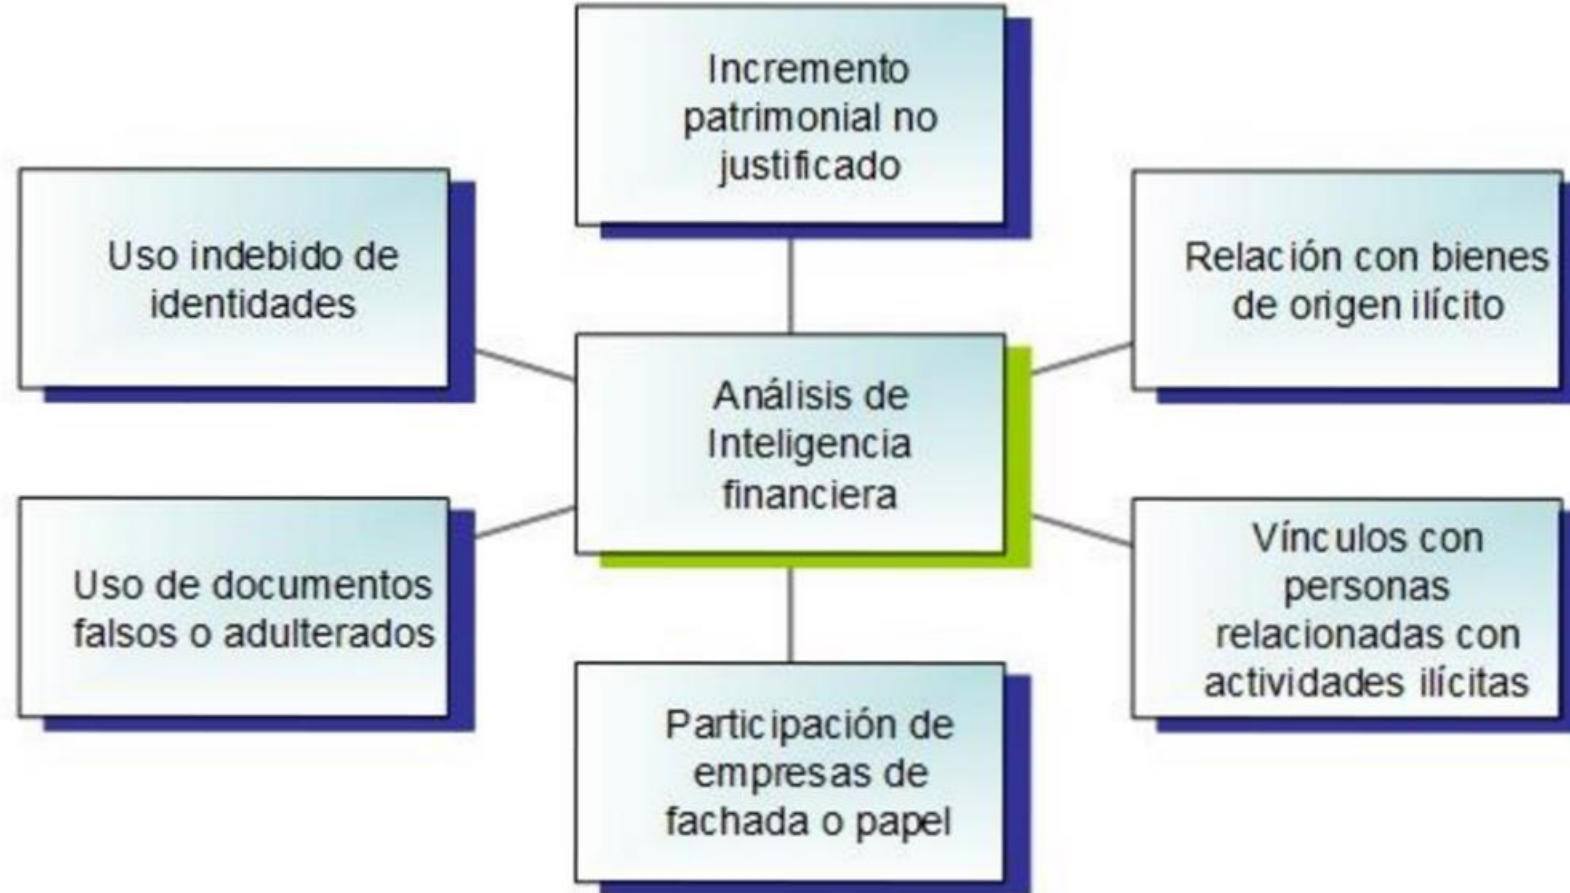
Incremento patrimonial no justificado

Uso indebido de identidades

Relación con bienes de origen ilícito

Análisis de Inteligencia financiera

Uso de documentos falsos o adulterados

Vínculos con personas relacionadas con actividades ilícitas

Participación de empresas de fachada o papel